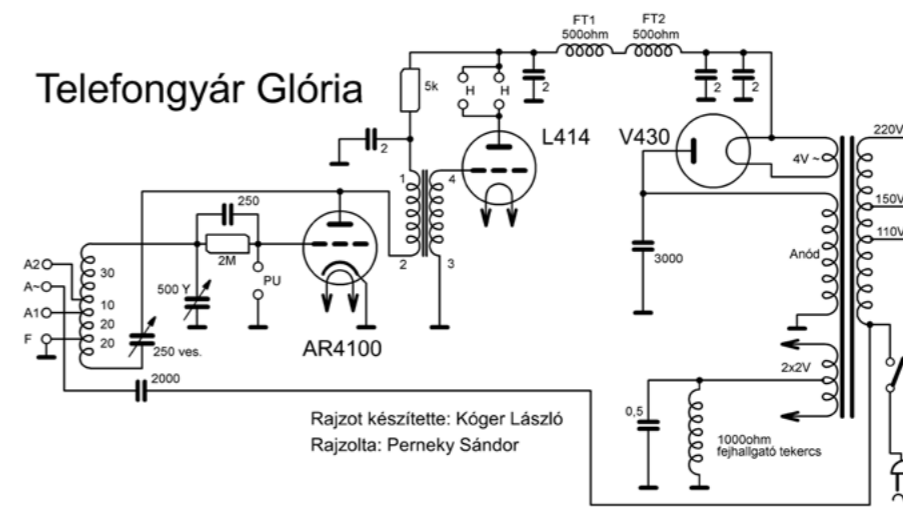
Telefongyár Glória

FT1
500ohm
FT2
500ohm
5k
H
H
2
2
2
2
L414
V430
220V
4V ~
150V
110V
1
4
2
3
250
2M
PU
500 Y
250 ves.
AR4100
A2
A~
A1
F
30
10
20
20
3000
Anód
2x2V
2000
0,5
1000ohm
fejhallgató tekercs

Rajzot készítette: Kóger László
Rajzolta: Perneky Sándor